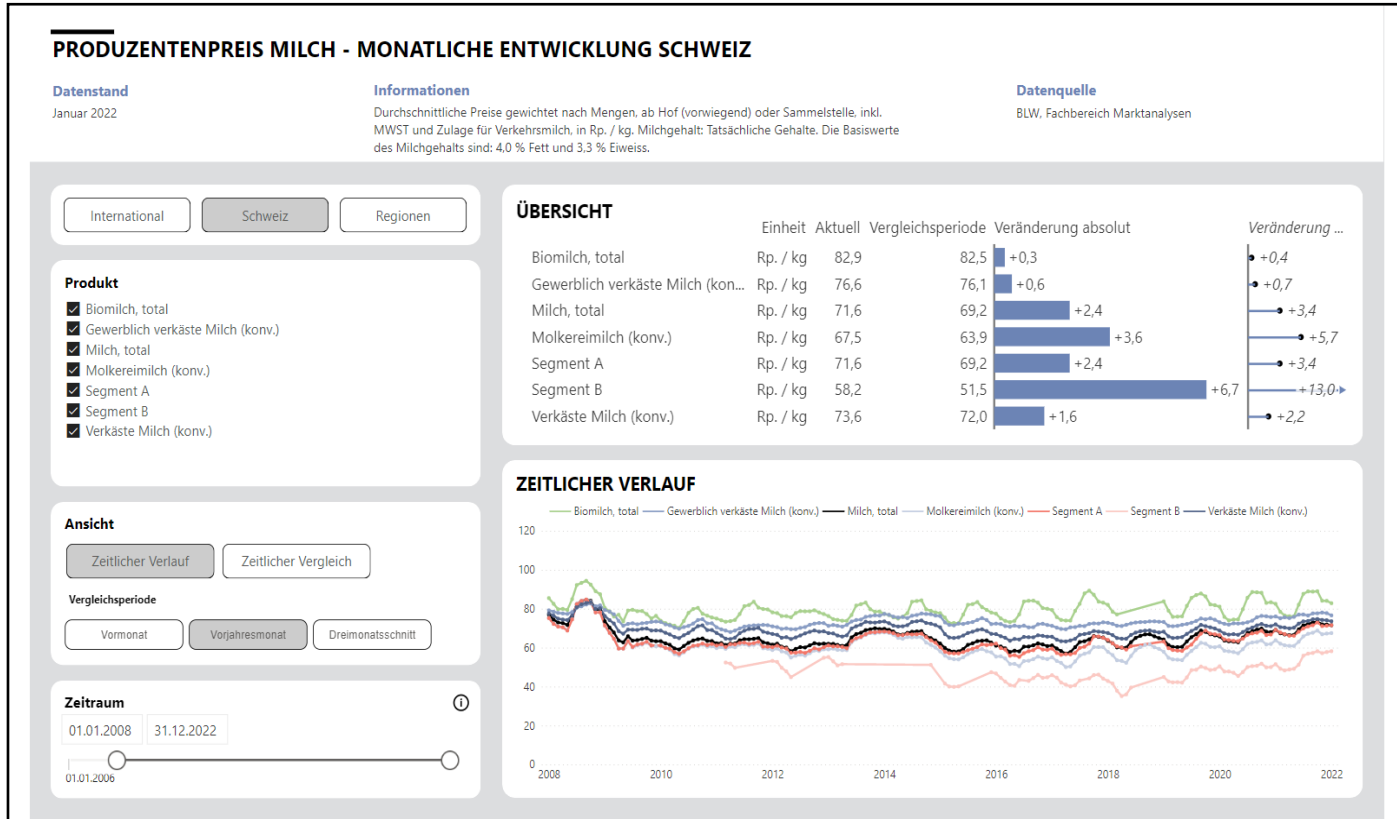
PRODUZENTENPREIS MILCH - MONATLICHE ENTWICKLUNG SCHWEIZ

Datenstand
Januar 2022

Informationen
Durchschnittliche Preise gewichtet nach Mengen, ab Hof (vorwiegend) oder Sammelstelle, inkl. MWST und Zulage für Verkehrsmilch, in Rp. / kg. Milchgehalt: Tatsächliche Gehalte. Die Basiswerte des Milchgehalts sind: 4,0 % Fett und 3,3 % Eiweiss.

Datenquelle
BLW, Fachbereich Marktanalysen

International | Schweiz | Regionen

Produkt
Biomilch, total
Gewerblich verkäste Milch (konv.)
Milch, total
Molkereimilch (konv.)
Segment A
Segment B
Verkäste Milch (konv.)

Ansicht
Zeitlicher Verlauf | Zeitlicher Vergleich
Vergleichsperiode
Vormonat | Vorjahresmonat | Dreimonatsschnitt

Zeitraum
01.01.2008 | 31.12.2022
01.01.2006

ÜBERSICHT

| | Einheit | Aktuell | Vergleichsperiode | Veränderung absolut | Veränderung ... |
|---|---|---|---|---|---|
| Biomilch, total | Rp. / kg | 82,9 | 82,5 | +0,3 | +0,4 |
| Gewerblich verkäste Milch (kon... | Rp. / kg | 76,6 | 76,1 | +0,6 | +0,7 |
| Milch, total | Rp. / kg | 71,6 | 69,2 | +2,4 | +3,4 |
| Molkereimilch (konv.) | Rp. / kg | 67,5 | 63,9 | +3,6 | +5,7 |
| Segment A | Rp. / kg | 71,6 | 69,2 | +2,4 | +3,4 |
| Segment B | Rp. / kg | 58,2 | 51,5 | +6,7 | +13,0 |
| Verkäste Milch (konv.) | Rp. / kg | 73,6 | 72,0 | +1,6 | +2,2 |

ZEITLICHER VERLAUF
Biomilch, total — Gewerblich verkäste Milch (konv.) — Milch, total — Molkereimilch (konv.) — Segment A — Segment B — Verkäste Milch (konv.)
120
100
80
60
40
20
0
2008 2010 2012 2014 2016 2018 2020 2022